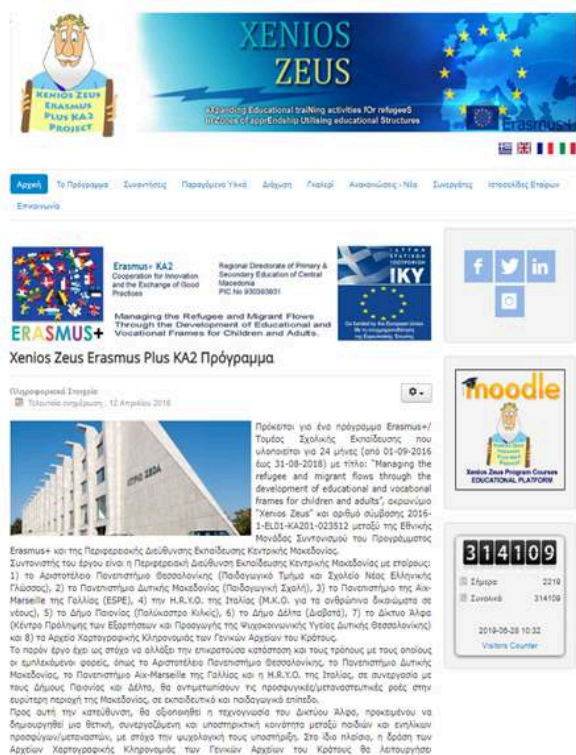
KENIOS ZEUS ERASMUS PLUS KA2 PROJECT

XENIOS ZEUS

eXpanding Educational traiNing activities fOr refugeeS
thrOugh ZEUS (...) apprEndship Utilising educational Structures

Erasmus+

Αρχική | Το Πρόγραμμα | Συναντήσεις | Παραγόμενο Υλικό | Διάχυση | Γκαλερί | Ανακοινώσεις - Νέα | Συνεργάτες | Ιστοσελίδες Εταίρων | Επικοινωνία

Erasmus+ KA2
Cooperation for Innovation and the Exchange of Good Practices

Regional Directorate of Primary & Secondary Education of Central Macedonia
PIC No 930393831

Managing the Refugee and Migrant Flows Through the Development of Educational and Vocational Frames for Children and Adults.

ERASMUS+

IKY

Xenios Zeus Erasmus Plus KA2 Πρόγραμμα

Πληροφοριακά Στοιχεία
Τελευταία ενημέρωση: 12 Απριλίου 2016

Πρόκειται για ένα πρόγραμμα Erasmus+/ Τομέας Σχολικής Εκπαίδευσης που υλοποιείται για 24 μήνες (από 01-09-2016 έως 31-08-2018) με τίτλο: "Managing the refugee and migrant flows through the development of educational and vocational frames for children and adults", ακρωνύμιο "Xenios Zeus" και αριθμό σύμβασης 2016-1-EL01-KA201-023512 μεταξύ της Εθνικής Μονάδας Συντονισμού του Προγράμματος Erasmus+ και της Περιφερειακής Διεύθυνσης Εκπαίδευσης Κεντρικής Μακεδονίας.

Συντονιστής του έργου είναι η Περιφερειακή Διεύθυνση Εκπαίδευσης Κεντρικής Μακεδονίας με εταίρους: 1) το Αριστοτέλειο Πανεπιστήμιο Θεσσαλονίκης (Παιδαγωγικό Τμήμα και Σχολείο Νέας Ελληνικής Γλώσσας), 2) το Πανεπιστήμιο Δυτικής Μακεδονίας (Παιδαγωγική Σχολή), 3) το Πανεπιστήμιο της Aix-Marseille της Γαλλίας (ESPE), 4) την H.R.Y.O. της Ιταλίας (Μ.Κ.Ο. για τα ανθρώπινα δικαιώματα σε νέους), 5) το Δήμο Παιονίας (Πολύκαστρο Κιλκίς), 6) το Δήμο Δέλτα (Διαβατά), 7) το Δίκτυο Άλφα (Κέντρο Πρόληψης των Εξαρτήσεων και Προαγωγής της Ψυχοκοινωνικής Υγείας Δυτικής Θεσσαλονίκης) και 8) το Αρχείο Χαρτογραφικής Κληρονομιάς των Γενικών Αρχείων του Κράτους.

Το παρόν έργο έχει ως στόχο να αλλάξει την επικρατούσα κατάσταση και τους τρόπους με τους οποίους οι εμπλεκόμενοι φορείς, όπως το Αριστοτέλειο Πανεπιστήμιο Θεσσαλονίκης, το Πανεπιστήμιο Δυτικής Μακεδονίας, το Πανεπιστήμιο Aix-Marseille της Γαλλίας και η H.R.Y.O. της Ιταλίας, σε συνεργασία με τους Δήμους Παιονίας και Δέλτα, θα αντιμετωπίσουν τις προσφυγικές/μεταναστευτικές ροές στην ευρύτερη περιοχή της Μακεδονίας, σε εκπαιδευτικό και παιδαγωγικό επίπεδο.

Προς αυτή την κατεύθυνση, θα αξιοποιηθεί η τεχνογνωσία του Δικτύου Άλφα, προκειμένου να δημιουργηθεί μια θετική, συνεργαζόμενη και υποστηρικτική κοινότητα μεταξύ παιδιών και ενηλίκων προσφύγων/μεταναστών, με στόχο την ψυχολογική τους υποστήριξη. Στο ίδιο πλαίσιο, η δράση των Αρχείων Χαρτογραφικής Κληρονομιάς των Γενικών Αρχείων του Κράτους θα λειτουργήσει

moodle
Xenios Zeus Program Courses
EDUCATIONAL PLATFORM

314109
Σήμερα 2219
Συνολικά 314109
2019-06-28 10:32
Visitors Counter